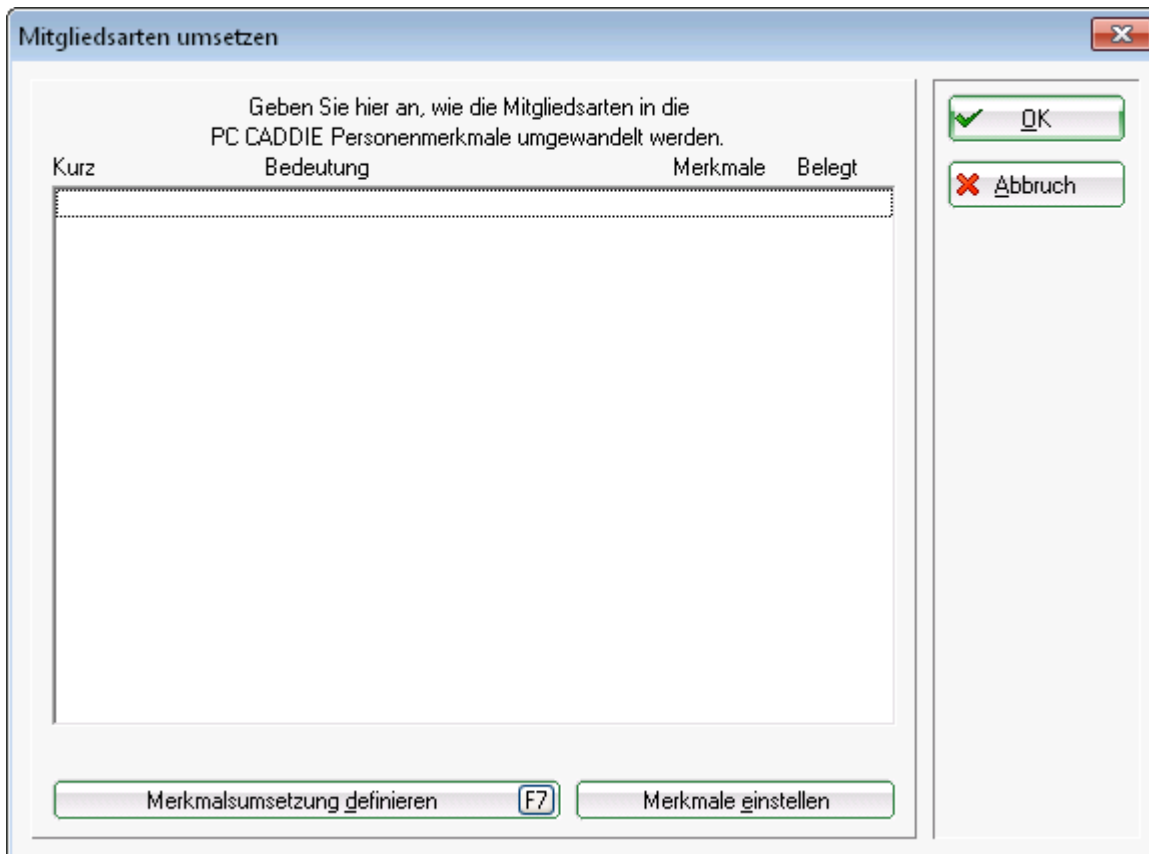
Mitgliedsarten umsetzen

Geben Sie hier an, wie die Mitgliedsarten in die PC CADDIE Personenmerkmale umgewandelt werden.

Kurz Bedeutung Merkmale Belegt

OK

Abbruch

Merkmalsumsetzung definieren F7

Merkmale einstellen